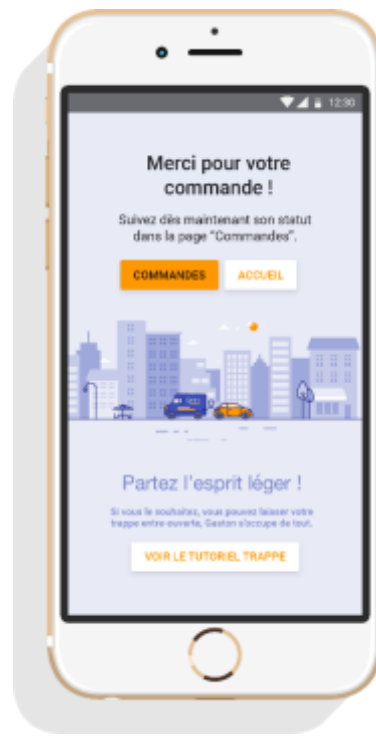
12:30

Merci pour votre commande !

Suivez dès maintenant son statut dans la page "Commandes".

COMMANDES

ACCUEIL

Partez l'esprit léger !

Si vous le souhaitez, vous pouvez laisser votre trappe entre-ouverte, Gaston s'occupe de tout.

VOIR LE TUTORIEL TRAPPE